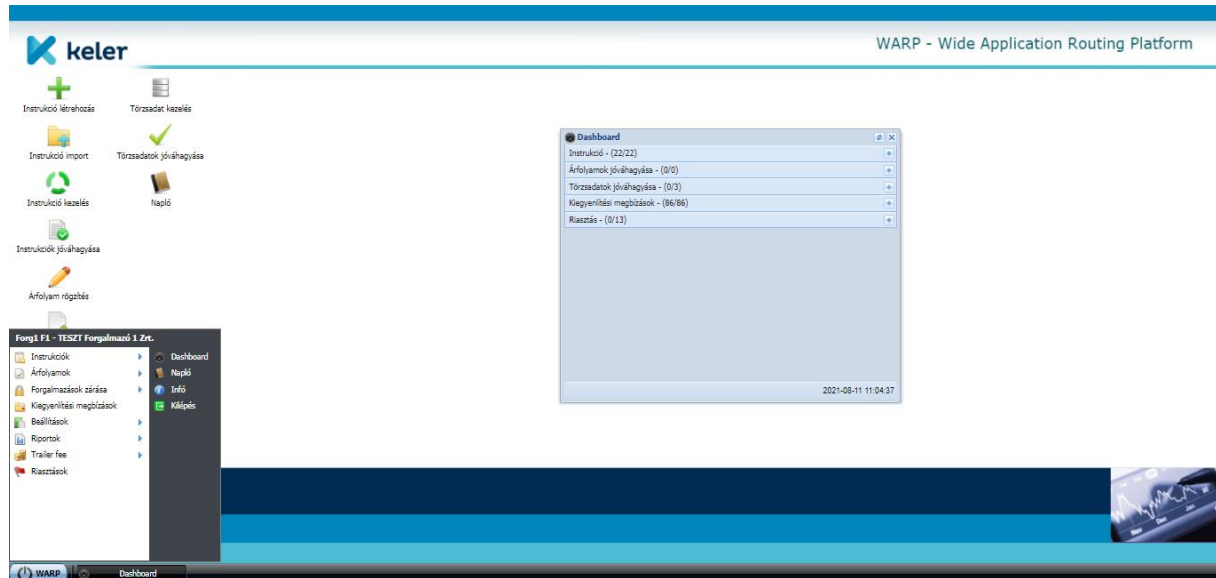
keler

WARP - Wide Application Routing Platform

Instrukció létrehozás
Törzsadat kezelés
Instrukció import
Törzsadatok jóváhagyása
Instrukció kezelés
Napló
Instrukciók jóváhagyása
Árfolyam rögzítés

Dashboard

Instrukció - (22/22)
Árfolyamok jóváhagyása - (0/0)
Törzsadatok jóváhagyása - (0/3)
Kiegyenlítési megbízások - (86/86)
Riasztás - (0/13)

2021-08-11 11:04:37

Forg1 F1 - TESZT Forgalmazó 1 Zrt.

Instrukciók
Árfolyamok
Forgalmazások zárása
Kiegyenlítési megbízások
Beállítások
Riportok
Trailer fee
Riasztások

Dashboard
Napló
Infó
Kilépés

WARP
Dashboard